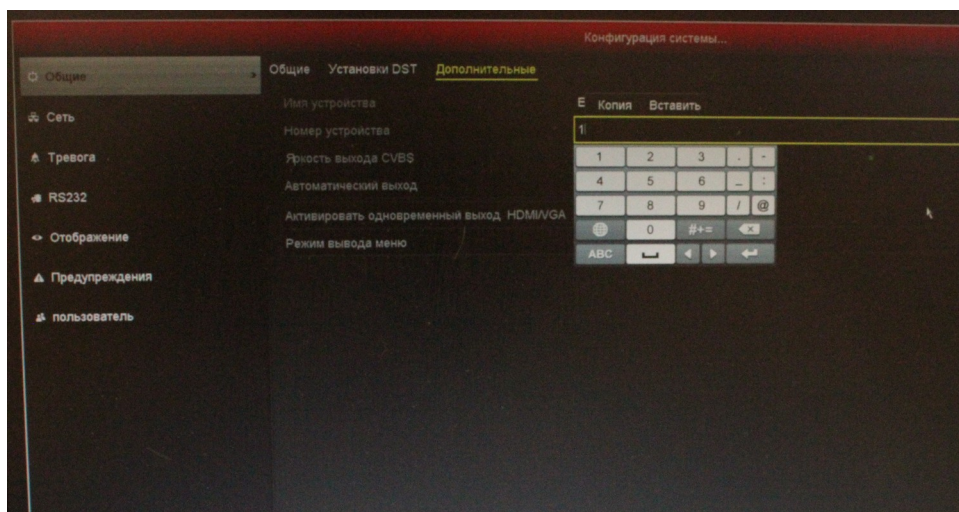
Конфигурация системы...

Общие
Сеть
Тревога
RS232
Отображение
Предупреждения
пользователь

Общие Установки DST Дополнительные

Имя устройства
Номер устройства
Яркость выхода CVBS
Автоматический выход
Активировать одновременный выход HDMI/VGA
Режим вывода меню

E Копия Вставить
1

| 1 | 2 | 3 | . | - |
|---|---|---|---|---|
| 4 | 5 | 6 | _ | : |
| 7 | 8 | 9 | / | @ |
|  | 0 | #+= |  |  |
| ABC |  |  |  |  |